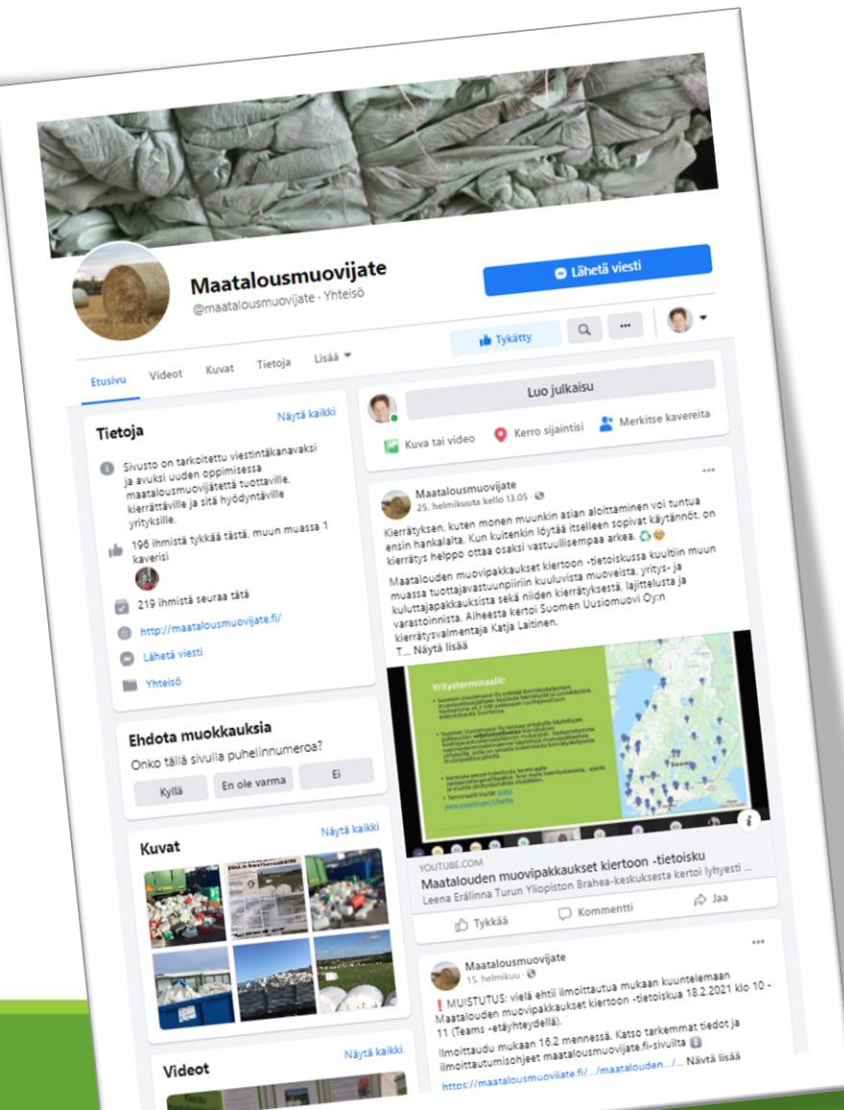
Maatalousmuovijate
@maatalousmuovijate · Yhteisö

Lähetä viesti

Tykätty

Etusivu Videot Kuvat Tietoja Lisää

Tietoja
Näytä kaikki

Sivusto on tarkoitettu viestintäkanavaksi ja avuksi uuden oppimisessa maatalousmuovijätettä tuottaville, kierrättäville ja sitä hyödyntäville yrityksille.

196 ihmistä tykkää tästä, muun muassa 1 kaveri

219 ihmistä seuraa tätä

http://maatalousmuovijate.fi/

Lähetä viesti

Yhteisö

Ehdota muokkauksia
Onko tällä sivulla puhelinnumeroa?
Kyllä En ole varma Ei

Kuvat
Näytä kaikki

Videot
Näytä kaikki

Luo julkaisu
Kuva tai video Kerro sijaintisi Merkitse kavereita

Maatalousmuovijate
25. helmikuuta kello 13.05 ·

Kierrätyksen, kuten monen muunkin asian aloittaminen voi tuntua ensin hankalalta. Kun kuitenkin löytää itselleen sopivat käytännöt, on kierrätys helppo ottaa osaksi vastuullisempaa arkea.

Maatalouden muovipakkaukset kiertoon -tietoiskussa kuultiin muun muassa tuottajavastuunpiiriin kuuluvista muoveista, yritys- ja kuluttajapakkauksista sekä niiden kierrätyksestä, lajittelusta ja varastoinnista. Aiheesta kertoi Suomen Uusiomuovi Oy:n kierrätysvalmentaja Katja Laitinen.
T... Näytä lisää

Yritysterminaalit:

YOUTUBE.COM
Maatalouden muovipakkaukset kiertoon -tietoisku
Leena Erälinna Turun Yliopiston Brahea-keskuksesta kertoi lyhyesti ...

Tykkää Kommentti Jaa

Maatalousmuovijate
15. helmikuu ·

❗MUISTUTUS: vielä ehtii ilmoittautua mukaan kuuntelemaan Maatalouden muovipakkaukset kiertoon -tietoiskua 18.2.2021 klo 10 - 11 (Teams -etäyhteydellä).

Ilmoittaudu mukaan 16.2 mennessä. Katso tarkemmat tiedot ja ilmoittautumisohjeet maatalousmuovijate.fi-sivulta
https://maatalousmuovijate.fi/.../maatalouden.../... Näytä lisää